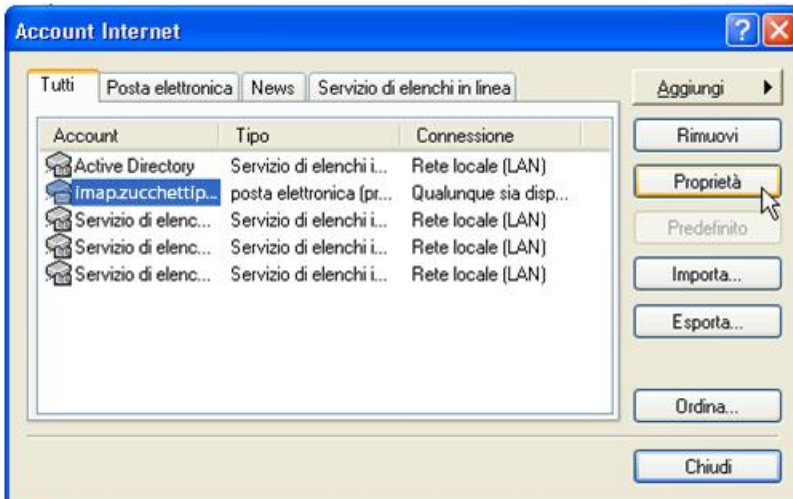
Account Internet

Tutti | Posta elettronica | News | Servizio di elenchi in linea

| Account | Tipo | Connessione |
|---|---|---|
| Active Directory | Servizio di elenchi i... | Rete locale (LAN) |
| imap.zucchettip... | posta elettronica (pr... | Qualunque sia disp... |
| Servizio di elenc... | Servizio di elenchi i... | Rete locale (LAN) |
| Servizio di elenc... | Servizio di elenchi i... | Rete locale (LAN) |
| Servizio di elenc... | Servizio di elenchi i... | Rete locale (LAN) |

Aggiungi
Rimuovi
Proprietà
Predefinito
Importa...
Esporta...
Ordina...
Chiudi